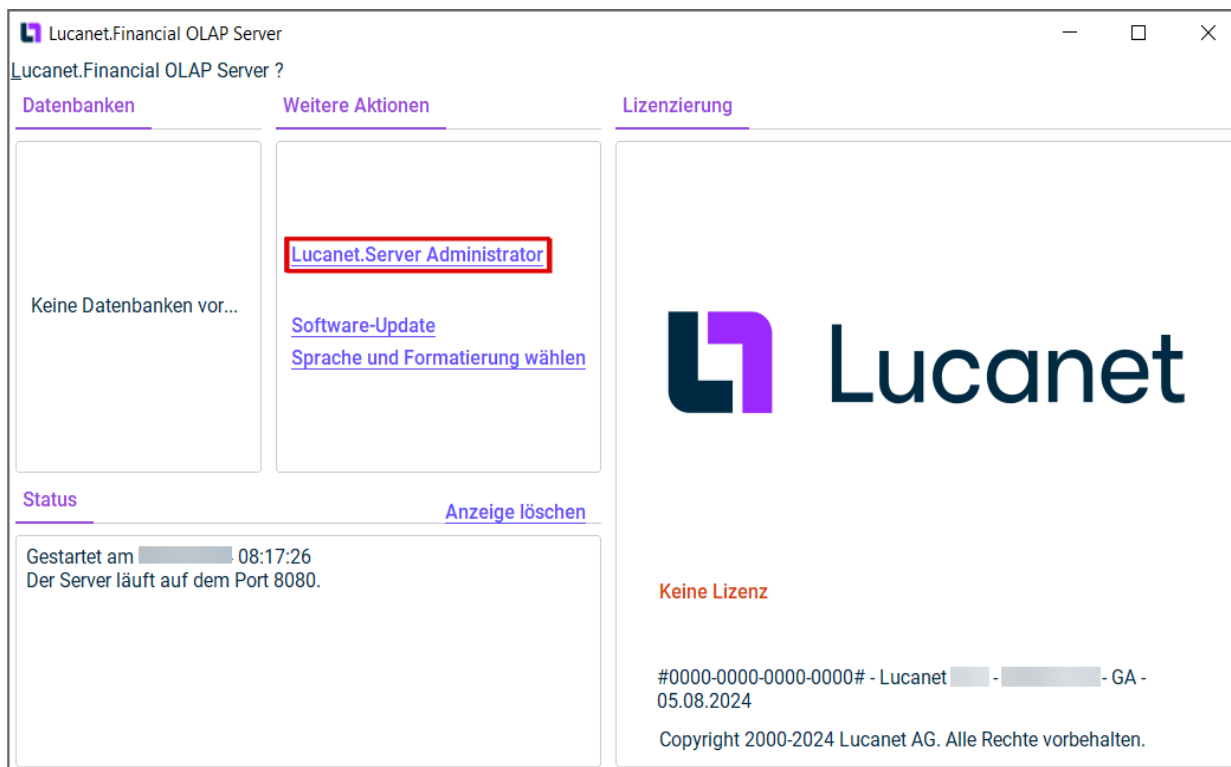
Lucanet.Financial OLAP Server

Lucanet.Financial OLAP Server ?

Datenbanken

Weitere Aktionen

Lizenzierung

Keine Datenbanken vor...

Lucanet.Server Administrator

Software-Update

Sprache und Formatierung wählen

Lucanet

Status

Anzeige löschen

Gestartet am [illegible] 08:17:26
Der Server läuft auf dem Port 8080.

Keine Lizenz

#0000-0000-0000-0000# - Lucanet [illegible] - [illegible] - GA - 05.08.2024

Copyright 2000-2024 Lucanet AG. Alle Rechte vorbehalten.